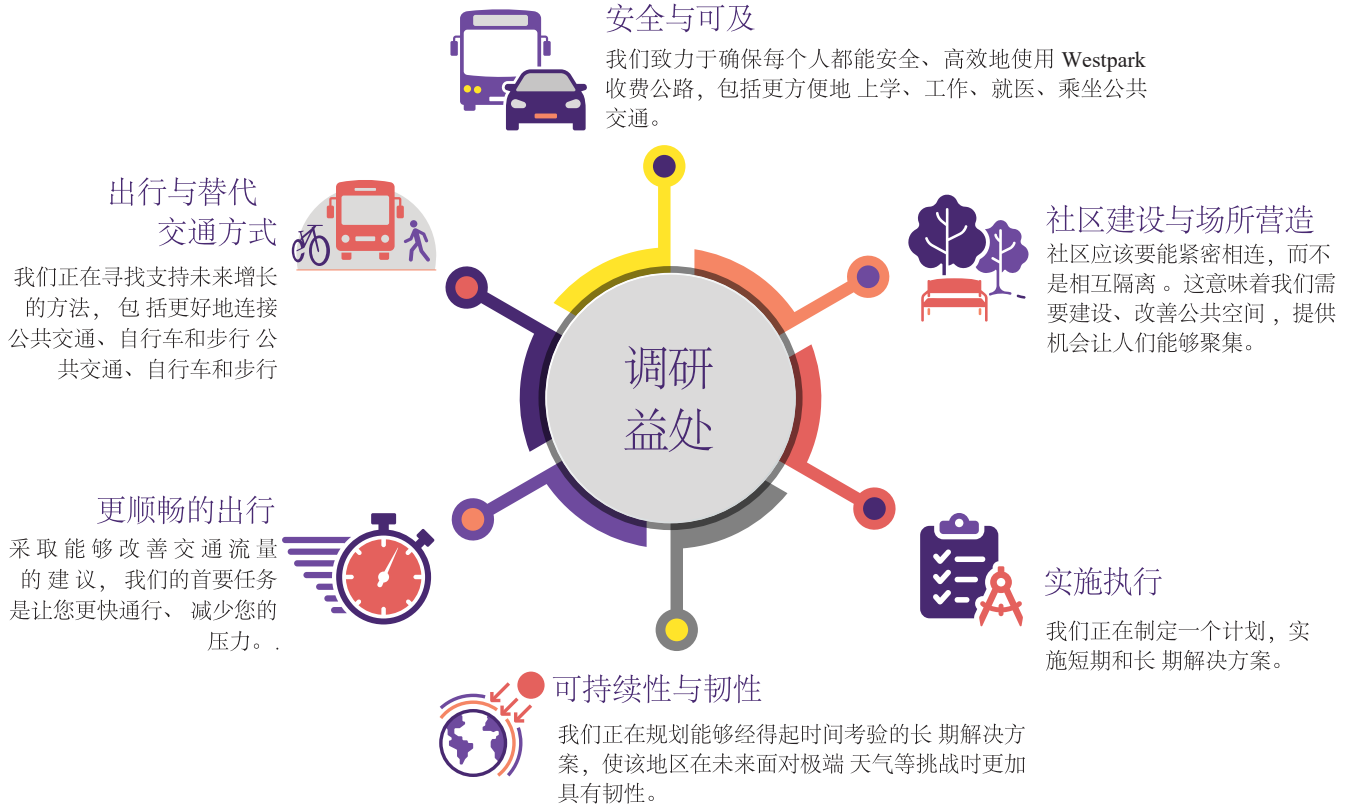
安全与可及

我们致力于确保每个人都能安全、高效地使用 Westpark 收费公路，包括更方便地 上学、工作、就医、乘坐公共交通。

社区建设与场所营造

社区应该要能紧密相连，而不是相互隔离 。这意味着我们需要建设、改善公共空间，提供机会让人们能够聚集。

实施执行

我们正在制定一个计划，实施短期和长 期解决方案。

可持续性与韧性

我们正在规划能够经得起时间考验的长 期解决方案，使该地区在未来面对极端 天气等挑战时更加具有韧性。

更顺畅的出行

采取能够改善交通流量的建议，我们的首要任务是让您更快通行、 减少您的压力。.

出行与替代交通方式

我们正在寻找支持未来增长的方法， 包 括更好地连接公共交通、自行车和步行 公共交通、自行车和步行

调研益处